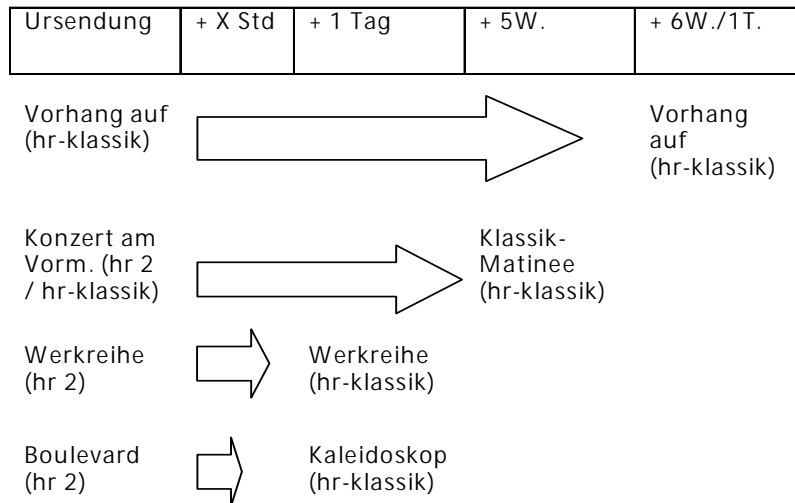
| Ursendung | + X Std | + 1 Tag | + 5W. | + 6W./1T. |
|---|---|---|---|---|

Vorhang auf (hr-klassik)

Vorhang auf (hr-klassik)

Konzert am Vorm. (hr 2 / hr-klassik)

Klassik-Matinee (hr-klassik)

Werkreihe (hr 2)

Werkreihe (hr-klassik)

Boulevard (hr 2)

Kaleidoskop (hr-klassik)